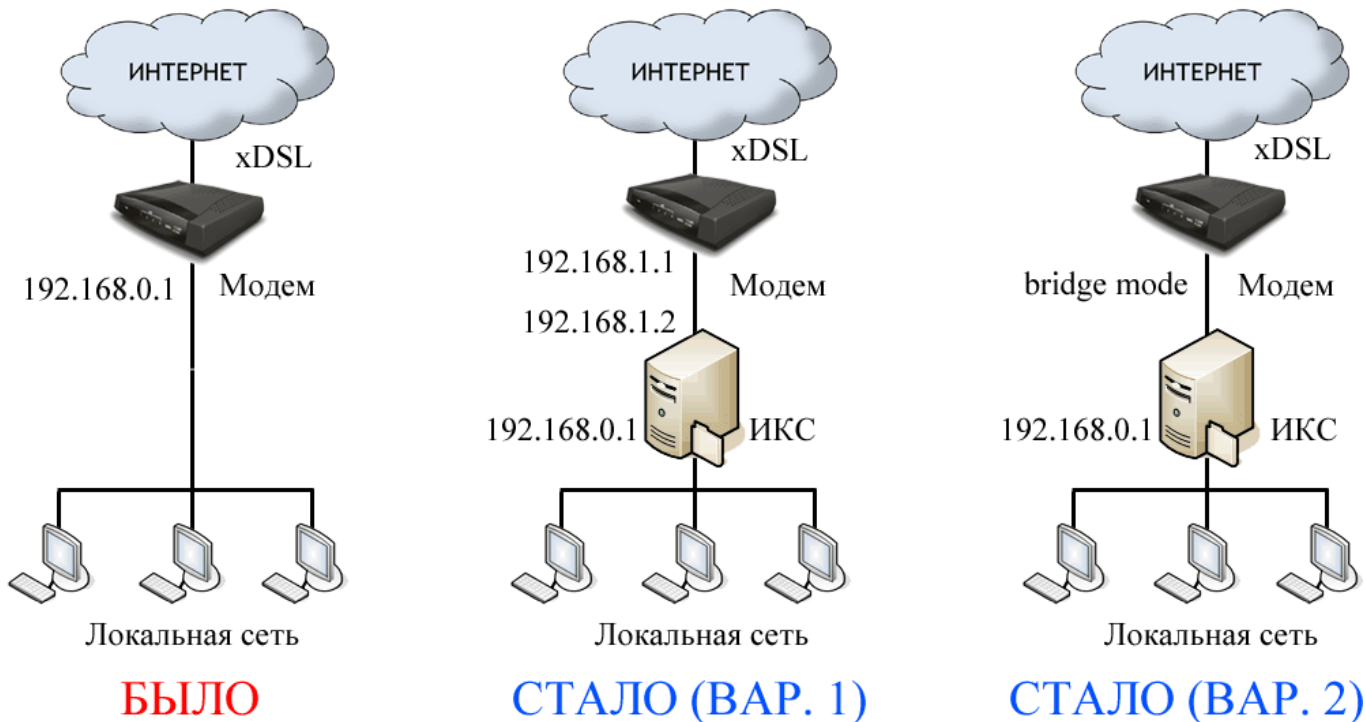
ИНТЕРНЕТ

xDSL

192.168.0.1

Модем

Локальная сеть

БЫЛО

ИНТЕРНЕТ

xDSL

192.168.1.1

Модем

192.168.1.2

192.168.0.1

ИКС

Локальная сеть

СТАЛО (ВАР. 1)

ИНТЕРНЕТ

xDSL

bridge mode

Модем

192.168.0.1

ИКС

Локальная сеть

СТАЛО (ВАР. 2)